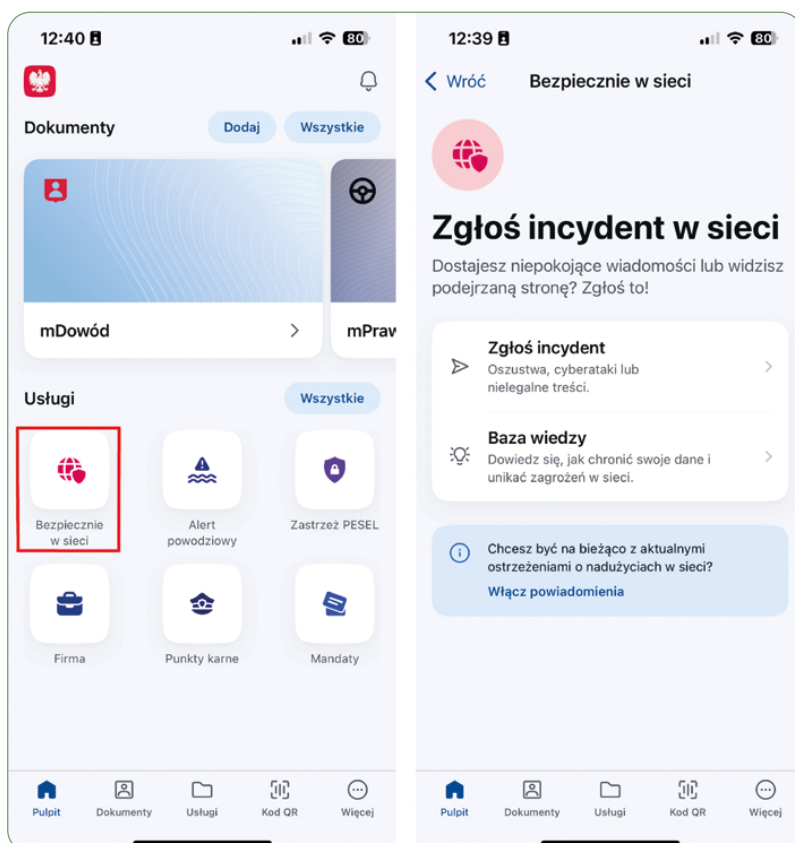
12:40

80

Dokumenty

Dodaj

Wszystkie

mDowód

mPraw

Usługi

Wszystkie

Bezpiecznie w sieci

Alert powodziowy

Zastrzeż PESEL

Firma

Punkty karne

Mandaty

Pulpit

Dokumenty

Usługi

Kod QR

Więcej

12:39

80

Wróć

Bezpiecznie w sieci

Zgłoś incydent w sieci

Dostajesz niepokojące wiadomości lub widzisz podejrzaną stronę? Zgłoś to!

Zgłoś incydent

Oszustwa, cyberataki lub nielegalne treści.

Baza wiedzy

Dowiedz się, jak chronić swoje dane i unikać zagrożeń w sieci.

Chcesz być na bieżąco z aktualnymi ostrzeżeniami o nadużyciach w sieci?

Włącz powiadomienia

Pulpit

Dokumenty

Usługi

Kod QR

Więcej